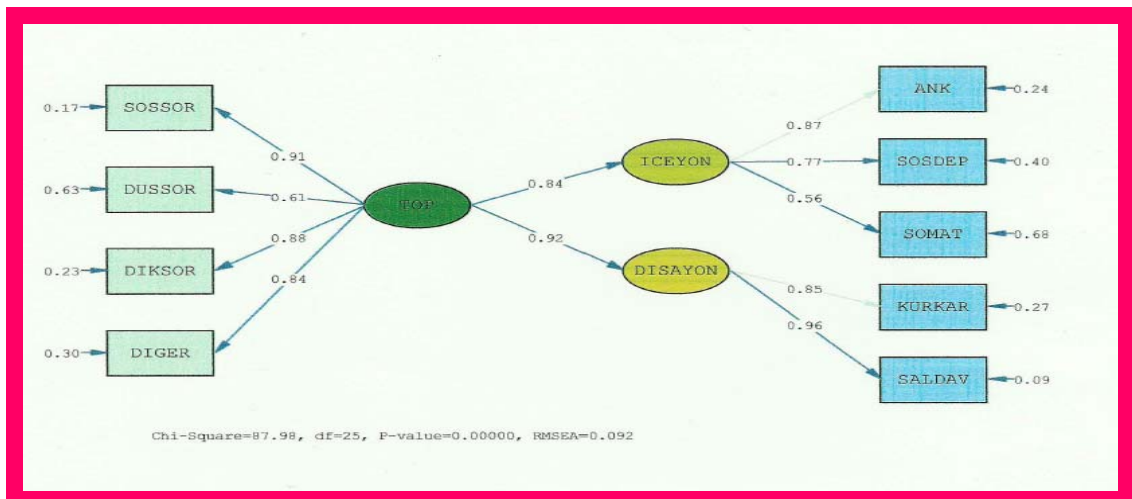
0.17 SOSSOR
0.63 DUSSOR
0.23 DIKSOR
0.30 DIGER

0.91
0.61
0.88
0.84

TOP

0.84
0.92

ICEYON
DISAYON

0.87
0.77
0.56
0.85
0.96

ANK 0.24
SOSDEP 0.40
SOMAT 0.68
KURKAR 0.27
SALDAV 0.09

Chi-Square=87.98, df=25, P-value=0.00000, RMSEA=0.092